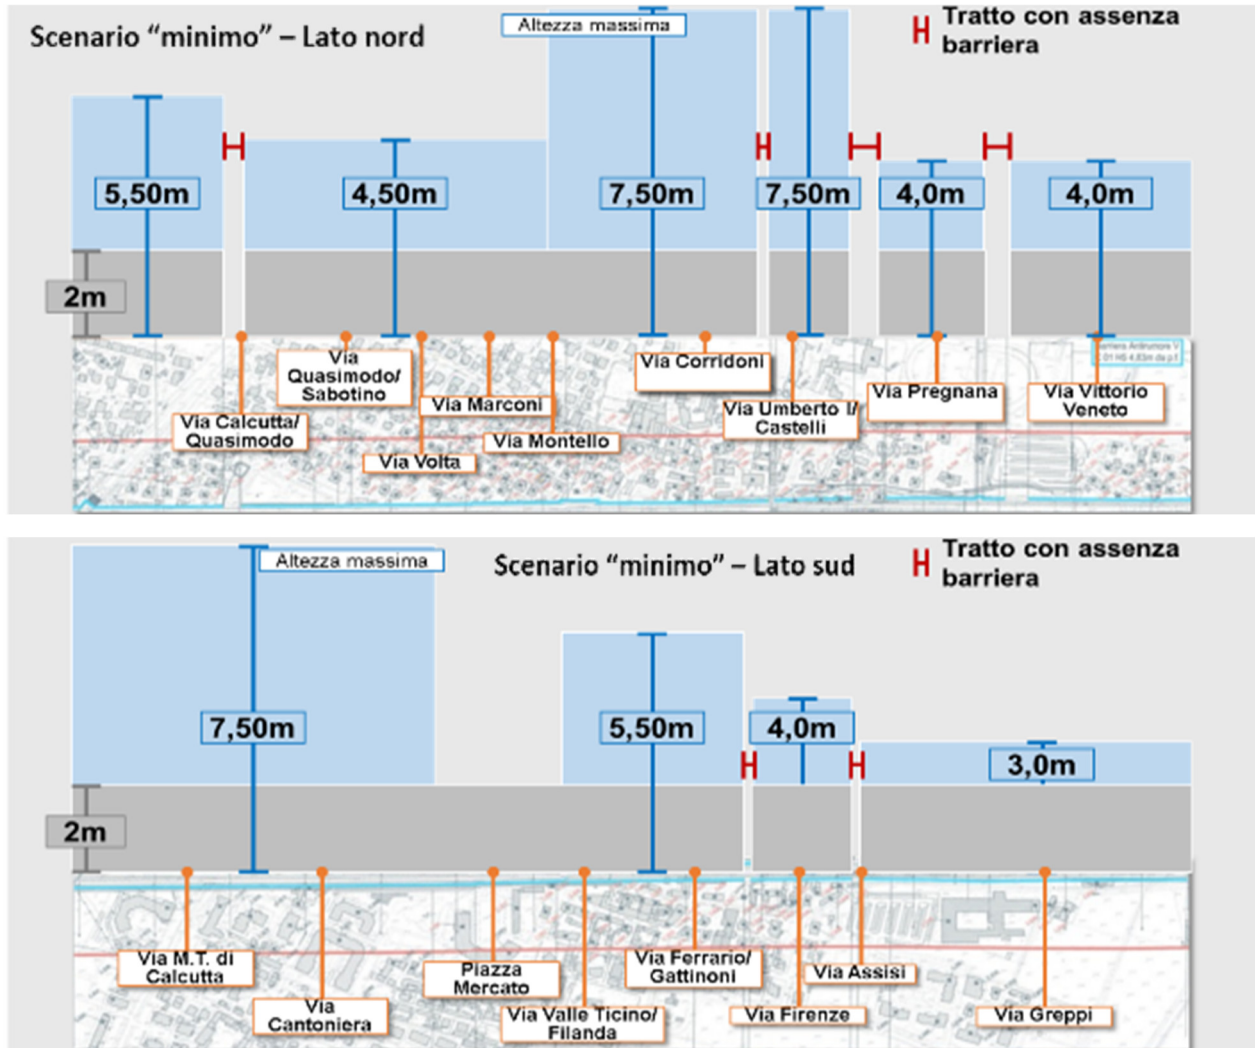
Scenario "minimo" – Lato nord

Altezza massima

Tratto con assenza barriera

5,50m
4,50m
7,50m
7,50m
4,0m
4,0m

2m

Via Quasimodo/ Sabotino
Via Calcutta/ Quasimodo
Via Marconi
Via Volta
Via Montello
Via Corridoni
Via Umberto I/ Castelli
Via Pregnana
Via Vittorio Veneto

Altezza massima

Scenario "minimo" – Lato sud

Tratto con assenza barriera

7,50m
5,50m
4,0m
3,0m

2m

Via M.T. di Calcutta
Via Cantoniera
Piazza Mercato
Via Valle Ticino/ Filanda
Via Ferrario/ Gattinoni
Via Assisi
Via Firenze
Via Greppi